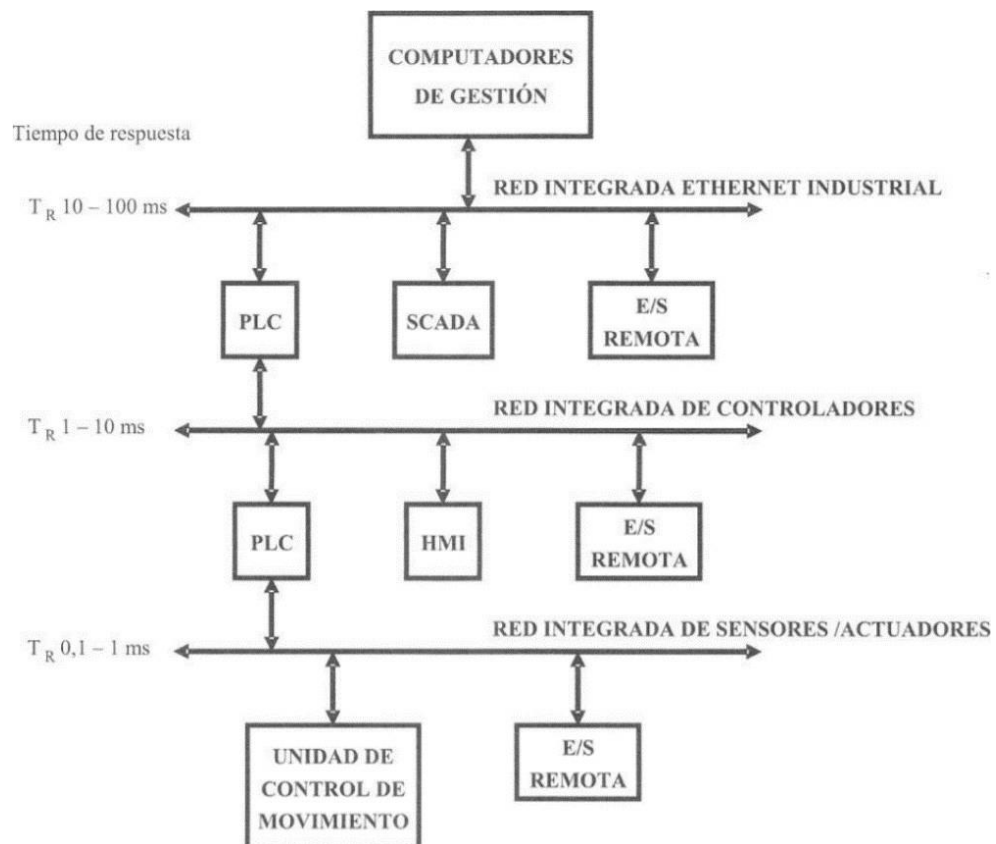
COMPUTADORES DE GESTIÓN

Tiempo de respuesta

$T_R$ 10 – 100 ms

RED INTEGRADA ETHERNET INDUSTRIAL

PLC

SCADA

E/S REMOTA

$T_R$ 1 – 10 ms

RED INTEGRADA DE CONTROLADORES

PLC

HMI

E/S REMOTA

$T_R$ 0,1 – 1 ms

RED INTEGRADA DE SENSORES /ACTUADORES

UNIDAD DE CONTROL DE MOVIMIENTO

E/S REMOTA